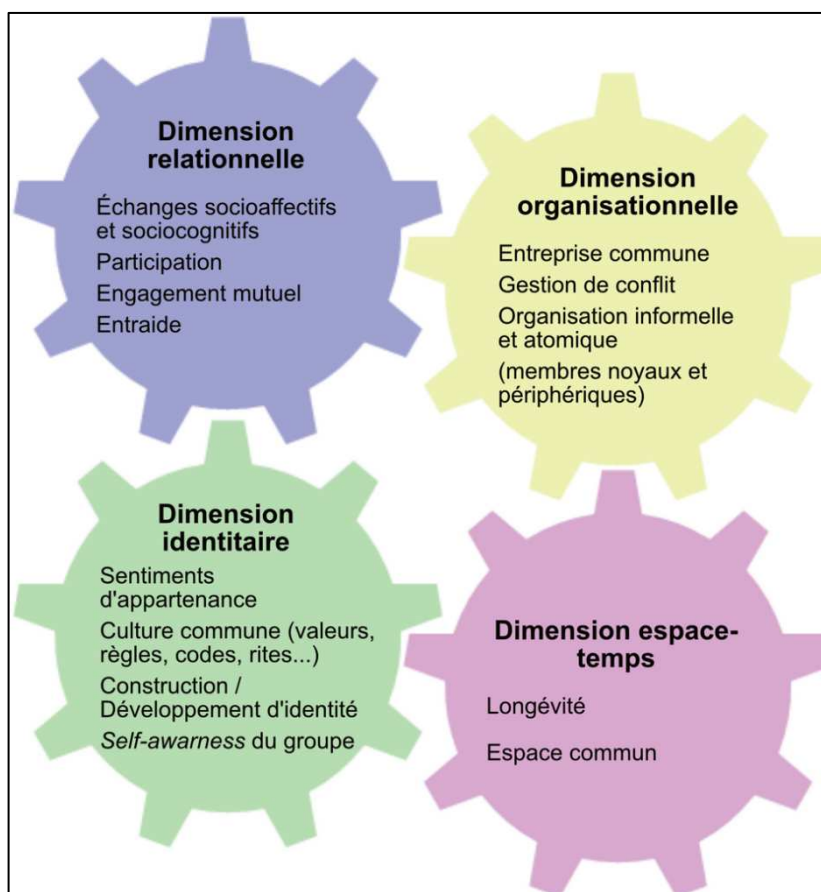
Dimension relationnelle

Échanges socioaffectifs et sociocognitifs

Participation

Engagement mutuel

Entraide

Dimension organisationnelle

Entreprise commune

Gestion de conflit

Organisation informelle et atomique

(membres noyaux et périphériques)

Dimension identitaire

Sentiments d'appartenance

Culture commune (valeurs, règles, codes, rites...)

Construction / Développement d'identité

Self-awarness du groupe

Dimension espace-temps

Longévité

Espace commun